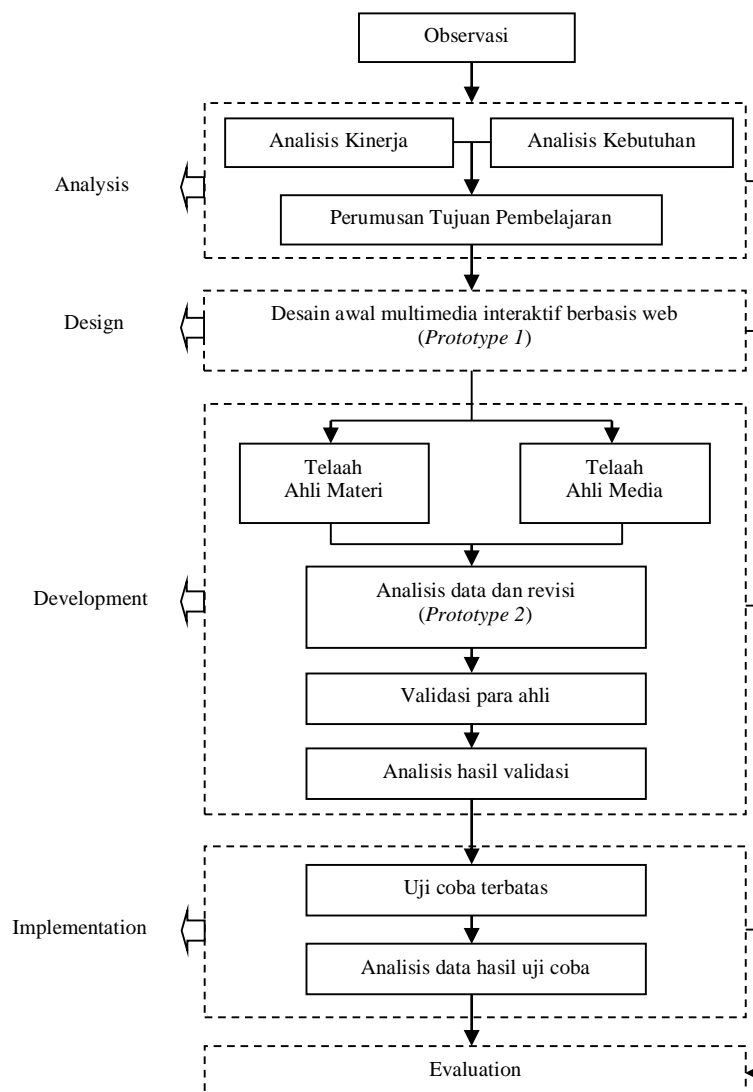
Observasi

Analysis

Analisis Kinerja

Analisis Kebutuhan

Perumusan Tujuan Pembelajaran

Design

Desain awal multimedia interaktif berbasis web (*Prototype 1*)

Development

Telaah Ahli Materi

Telaah Ahli Media

Analisis data dan revisi (*Prototype 2*)

Validasi para ahli

Analisis hasil validasi

Implementation

Uji coba terbatas

Analisis data hasil uji coba

Evaluation